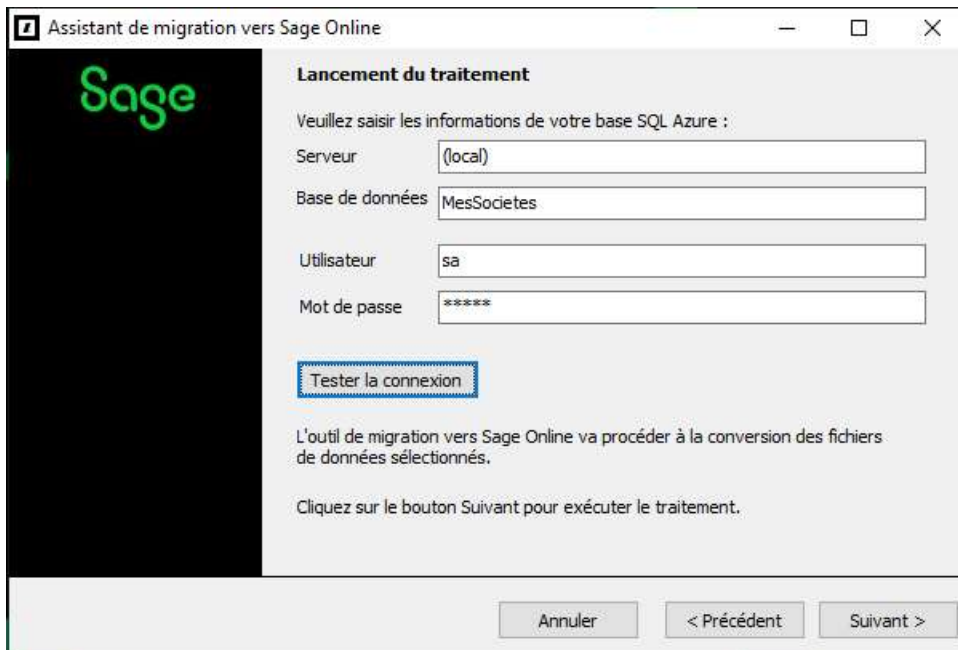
Assistant de migration vers Sage Online

Sage

Lancement du traitement

Veuillez saisir les informations de votre base SQL Azure :

Serveur (local)

Base de données MesSocietes

Utilisateur sa

Mot de passe *****

Tester la connexion

L'outil de migration vers Sage Online va procéder à la conversion des fichiers de données sélectionnés.

Cliquez sur le bouton Suivant pour exécuter le traitement.

Annuler

< Précédent

Suivant >